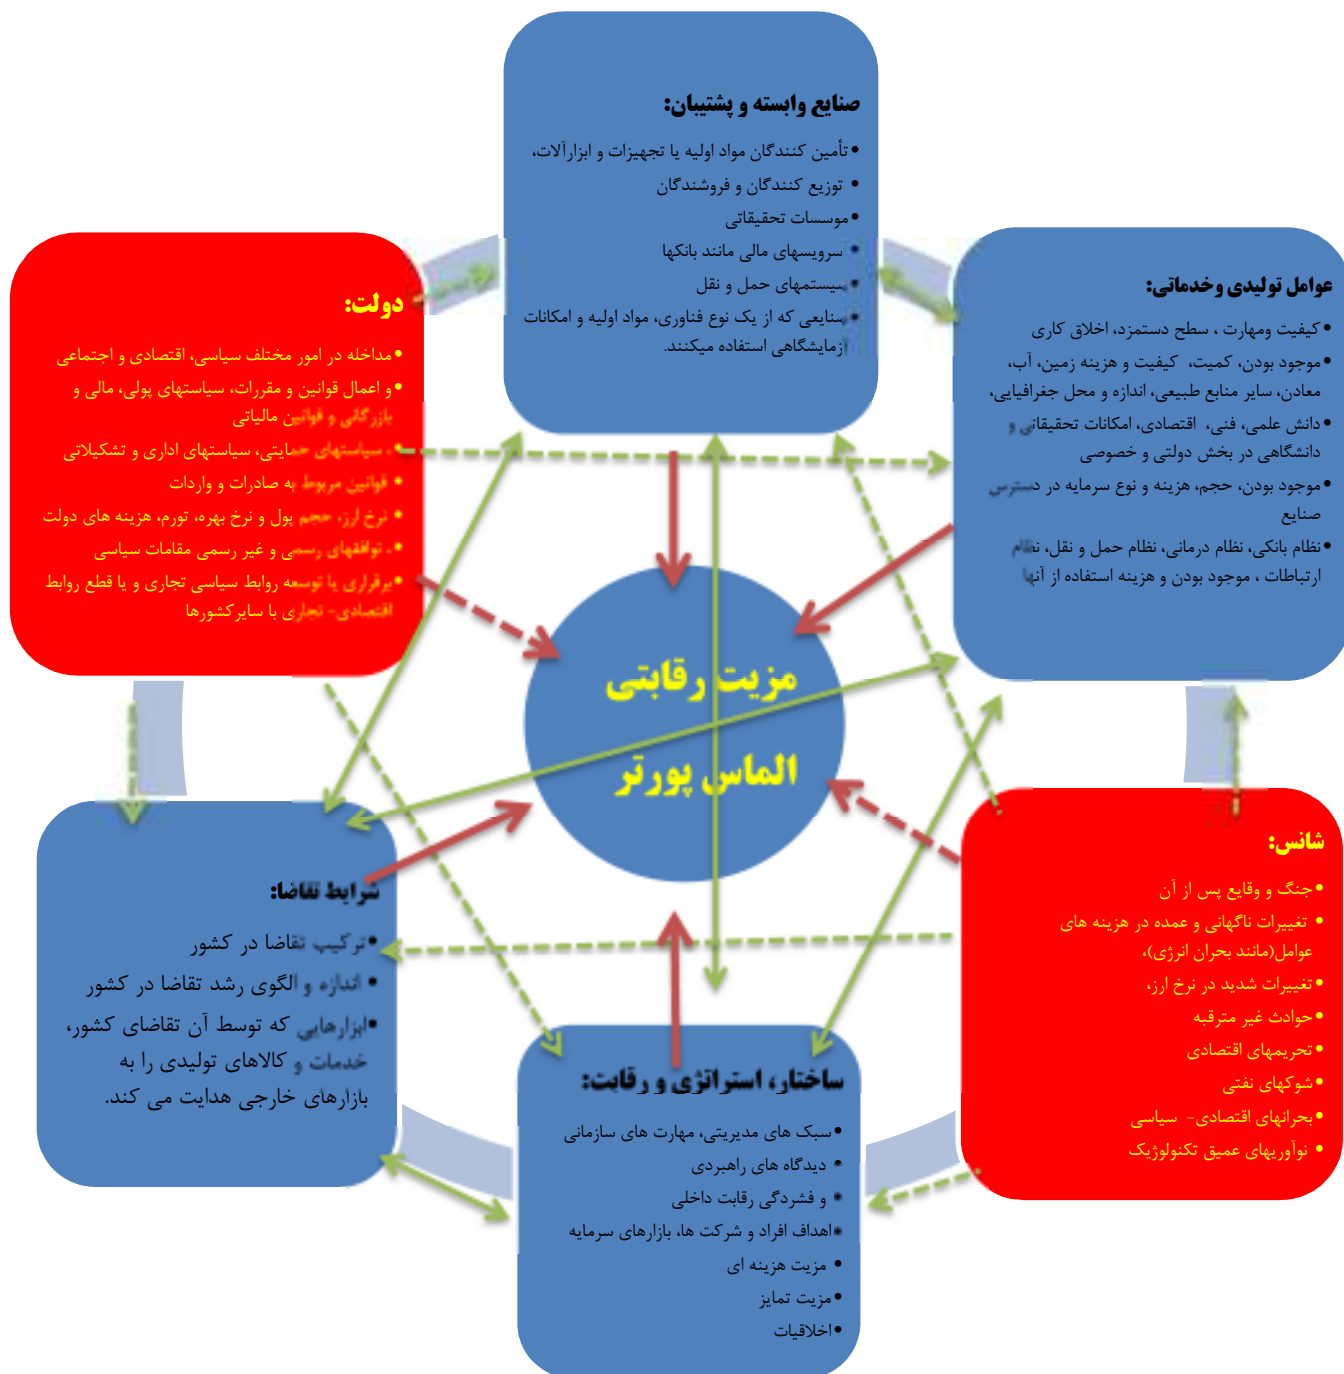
صنایع وابسته و پشتیبان:

• تأمین کنندگان مواد اولیه یا تجهیزات و ابزارآلات،
• توزیع کنندگان و فروشندگان
• موسسات تحقیقاتی
• سرویسهای مالی مانند بانکها
• سیستمهای حمل و نقل
• صنایعی که از یک نوع فناوری، مواد اولیه و امکانات آزمایشگاهی استفاده میکنند.

دولت:

• مداخله در امور مختلف سیاسی، اقتصادی و اجتماعی
• و اعمال قوانین و مقررات، سیاستهای پولی، مالی و بازرگانی و قوانین مالیاتی
• سیاستهای حمایتی، سیاستهای اداری و تشکیلاتی
• قوانین مربوط به صادرات و واردات
• نرخ ارز، حجم پول و نرخ بهره، تورم، هزینه های دولت
• توافقهای رسمی و غیر رسمی مقامات سیاسی
• برقراری یا توسعه روابط سیاسی تجاری و یا قطع روابط اقتصادی- تجاری با سایرکشورها

عوامل تولیدی وخدماتی:

• کیفیت ومهارت ، سطح دستمزد، اخلاق کاری
• موجود بودن، کمیت، کیفیت و هزینه زمین، آب، معادن، سایر منابع طبیعی، اندازه و محل جغرافیایی،
• دانش علمی، فنی، اقتصادی، امکانات تحقیقاتی و دانشگاهی در بخش دولتی و خصوصی
• موجود بودن، حجم، هزینه و نوع سرمایه در دسترس صنایع
• نظام بانکی، نظام درمانی، نظام حمل و نقل، نظام ارتباطات ، موجود بودن و هزینه استفاده از آنها

مزیت رقابتی

الماس پورتر

شرایط تقاضا:

• ترکیب تقاضا در کشور
• اندازه و الگوی رشد تقاضا در کشور
• ابزارهایی که توسط آن تقاضای کشور، خدمات و کالاهای تولیدی را به بازارهای خارجی هدایت می کند.

شانس:

• جنگ و وقایع پس از آن
• تغییرات ناگهانی و عمده در هزینه های عوامل(مانند بحران انرژی)،
• تغییرات شدید در نرخ ارز،
• حوادث غیر مترقبه
• تحریمهای اقتصادی
• شوکهای نفتی
• بحرانهای اقتصادی- سیاسی
• نوآوریهای عمیق تکنولوژیک

ساختار، استراتژی و رقابت:

• سبک های مدیریتی، مهارت های سازمانی
• دیدگاه های راهبردی
• و فشردگی رقابت داخلی
• اهداف افراد و شرکت ها، بازارهای سرمایه
• مزیت هزینه ای
• مزیت تمایز
• اخلاقیات